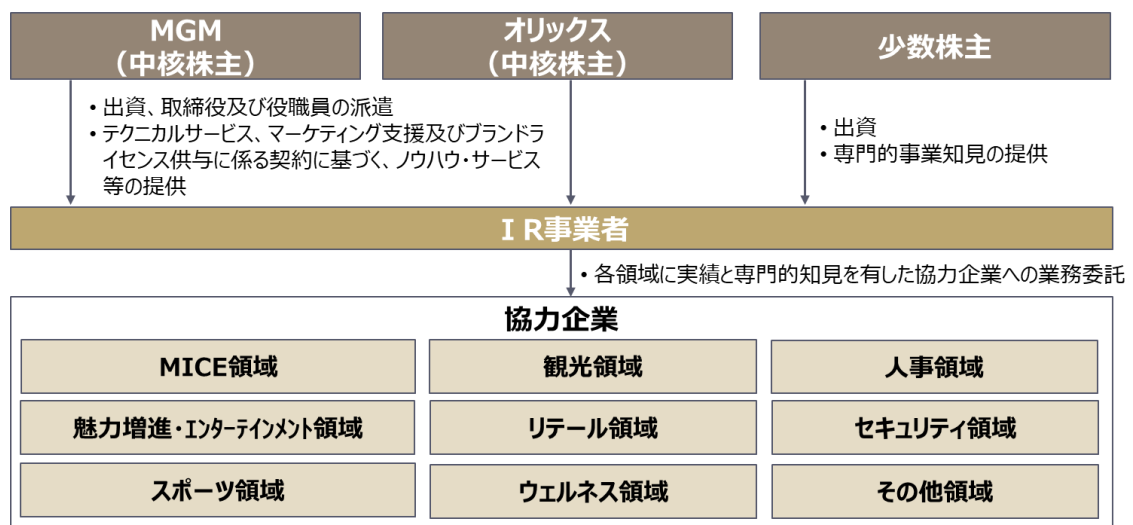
MGM
（中核株主）

オリックス
（中核株主）

少数株主

• 出資、取締役及び役職員の派遣
• テクニカルサービス、マーケティング支援及びブランドライセンス供与に係る契約に基づく、ノウハウ・サービス等の提供

• 出資
• 専門的事業知見の提供

ＩＲ事業者

• 各領域に実績と専門的知見を有した協力企業への業務委託

協力企業

| MICE領域 | 観光領域 | 人事領域 |
|---|---|---|
| 魅力増進・エンターテインメント領域 | リテール領域 | セキュリティ領域 |
| スポーツ領域 | ウェルネス領域 | その他領域 |